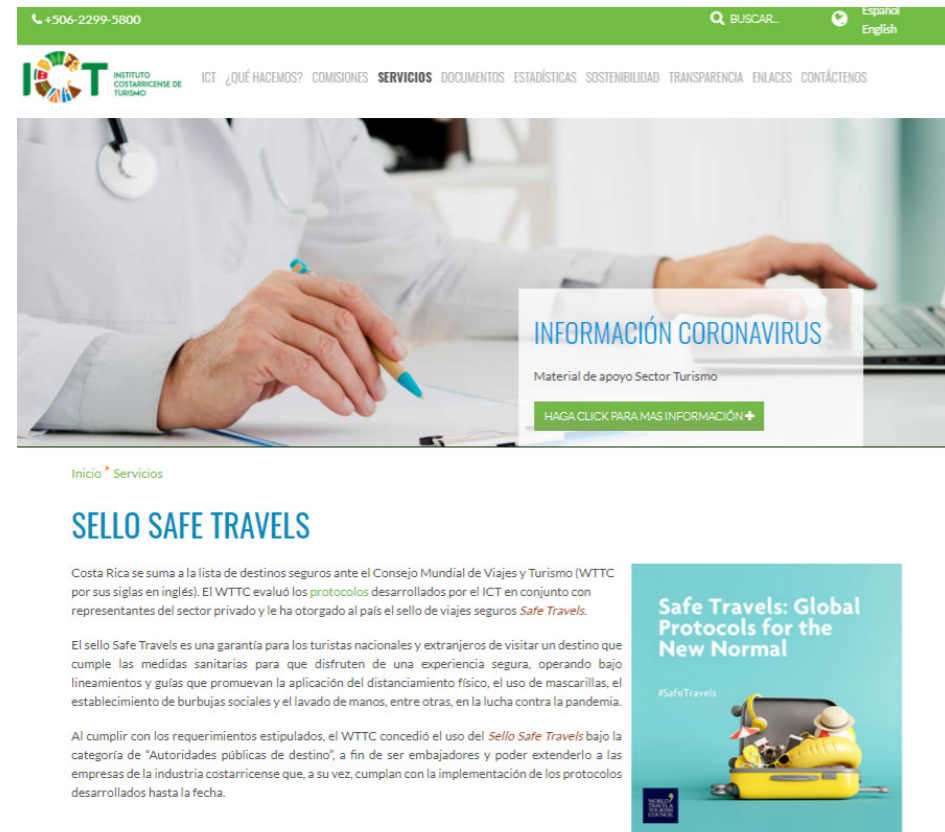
+506-2299-5800

BUSCAR...

Espanol
English

ICT INSTITUTO COSTARRICENSE DE TURISMO

ICT ¿QUÉ HACEMOS? COMISIONES SERVICIOS DOCUMENTOS ESTADÍSTICAS SOSTENIBILIDAD TRANSPARENCIA ENLACES CONTÁCTENOS

INFORMACIÓN CORONAVIRUS

Material de apoyo Sector Turismo

HAGA CLICK PARA MAS INFORMACIÓN

Inicio Servicios

SELLO SAFE TRAVELS

Costa Rica se suma a la lista de destinos seguros ante el Consejo Mundial de Viajes y Turismo (WTTC por sus siglas en inglés). El WTTC evaluó los protocolos desarrollados por el ICT en conjunto con representantes del sector privado y le ha otorgado al país el sello de viajes seguros Safe Travels.

El sello Safe Travels es una garantía para los turistas nacionales y extranjeros de visitar un destino que cumple las medidas sanitarias para que disfruten de una experiencia segura, operando bajo lineamientos y guías que promuevan la aplicación del distanciamiento físico, el uso de mascarillas, el establecimiento de burbujas sociales y el lavado de manos, entre otras, en la lucha contra la pandemia.

Al cumplir con los requerimientos estipulados, el WTTC concedió el uso del Sello Safe Travels bajo la categoría de "Autoridades públicas de destino", a fin de ser embajadores y poder extenderlo a las empresas de la industria costarricense que, a su vez, cumplan con la implementación de los protocolos desarrollados hasta la fecha.

Safe Travels: Global Protocols for the New Normal

#SafeTravels

WORLD TRAVEL & TOURISM COUNCIL